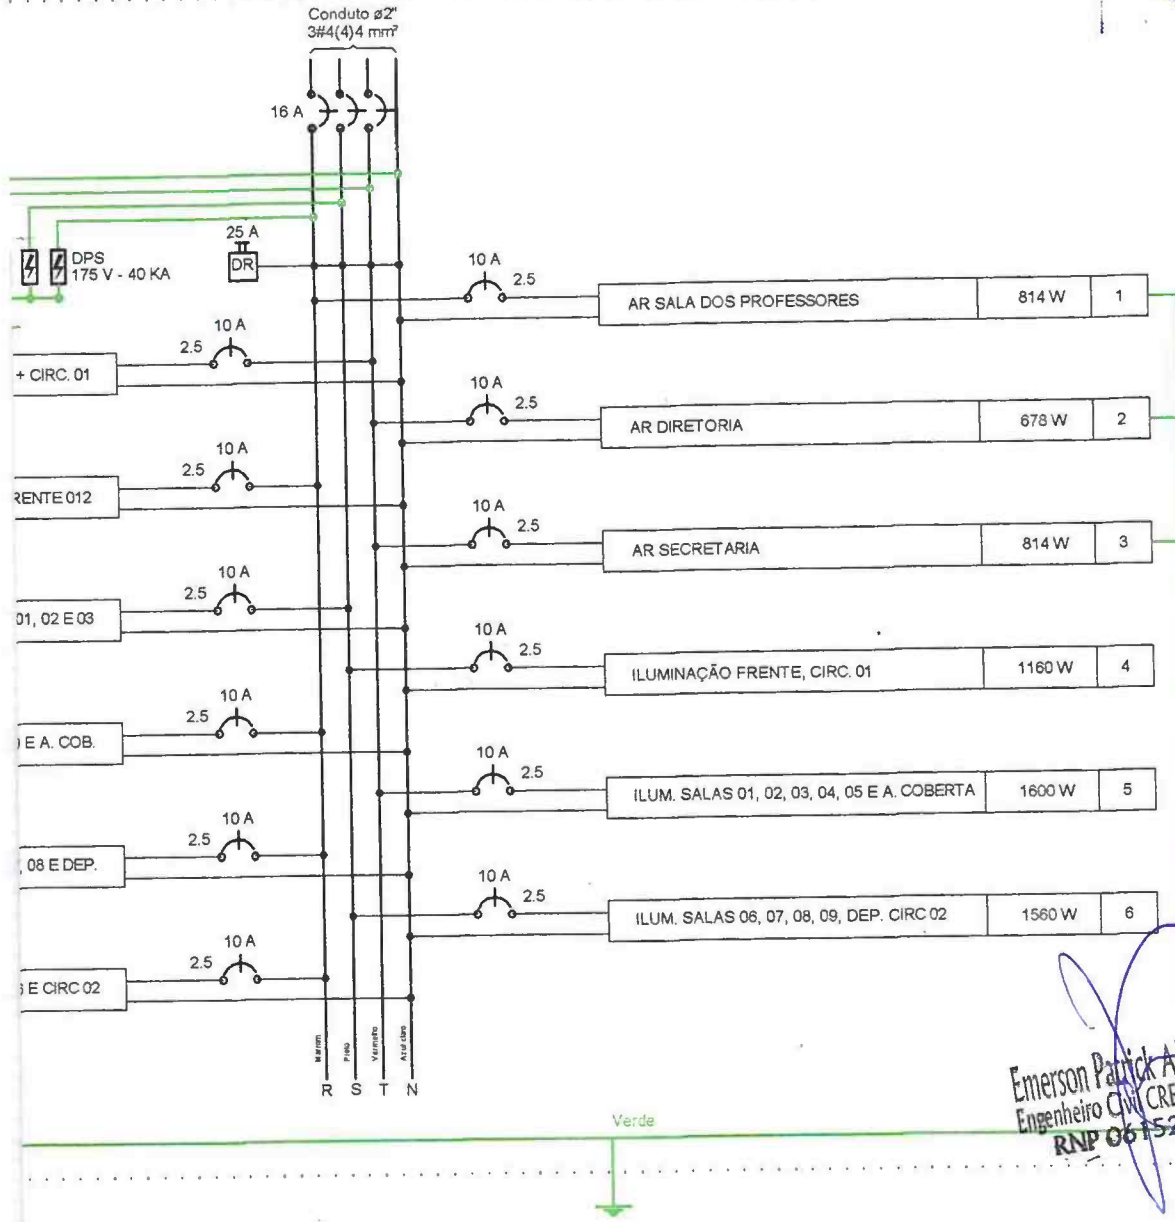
Conduto ø2"
3#4(4)4 mm²

16 A

25 A
DR

DPS
175 V - 40 KA

10 A
2.5

| AR SALA DOS PROFESSORES | 814 W | 1 |
|---|---|---|
| AR DIRETORIA | 678 W | 2 |
| AR SECRETARIA | 814 W | 3 |
| ILUMINAÇÃO FRENTE, CIRC. 01 | 1160 W | 4 |
| ILUM. SALAS 01, 02, 03, 04, 05 E A. COBERTA | 1600 W | 5 |
| ILUM. SALAS 06, 07, 08, 09, DEP. CIRC 02 | 1560 W | 6 |

10 A
2.5
+ CIRC. 01

10 A
2.5
RENTE 012

10 A
2.5
01, 02 E 03

10 A
2.5
E A. COB.

10 A
2.5
, 08 E DEP.

10 A
2.5
E CIRC 02

Marrom
Preto
Vermelho
Azul claro

R S T N

Verde

Emerson Patrick A
Engenheiro Civil CRE
RNP 06152